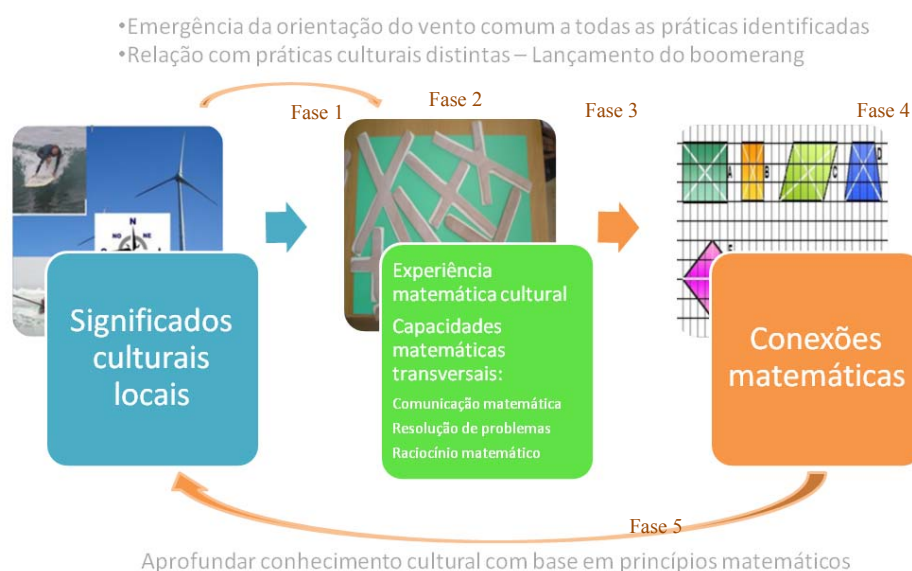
•Emergência da orientação do vento comum a todas as práticas identificadas
•Relação com práticas culturais distintas – Lançamento do boomerang

Fase 1

Fase 2

Fase 3

Fase 4

Significados culturais locais

Experiência matemática cultural

Capacidades matemáticas transversais:

Comunicação matemática

Resolução de problemas

Raciocínio matemático

Conexões matemáticas

Fase 5

Aprofundar conhecimento cultural com base em princípios matemáticos